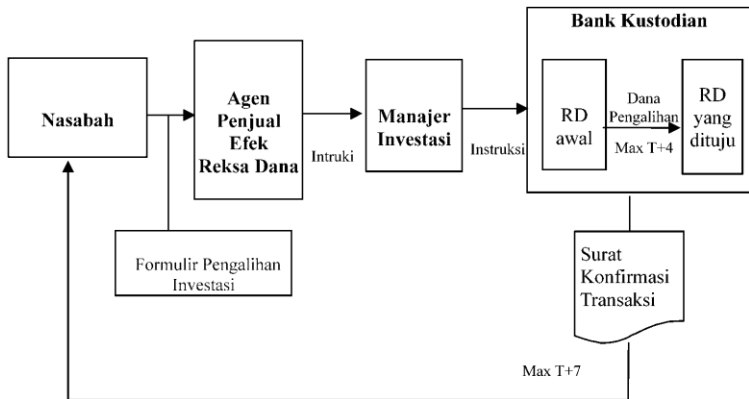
Nasabah

Agen Penjual Efek Reksa Dana

Intruki

Manajer Investasi

Instruksi

Bank Kustodian

RD awal

Dana Pengalihan

Max T+4

RD yang dituju

Formulir Pengalihan Investasi

Surat Konfirmasi Transaksi

Max T+7